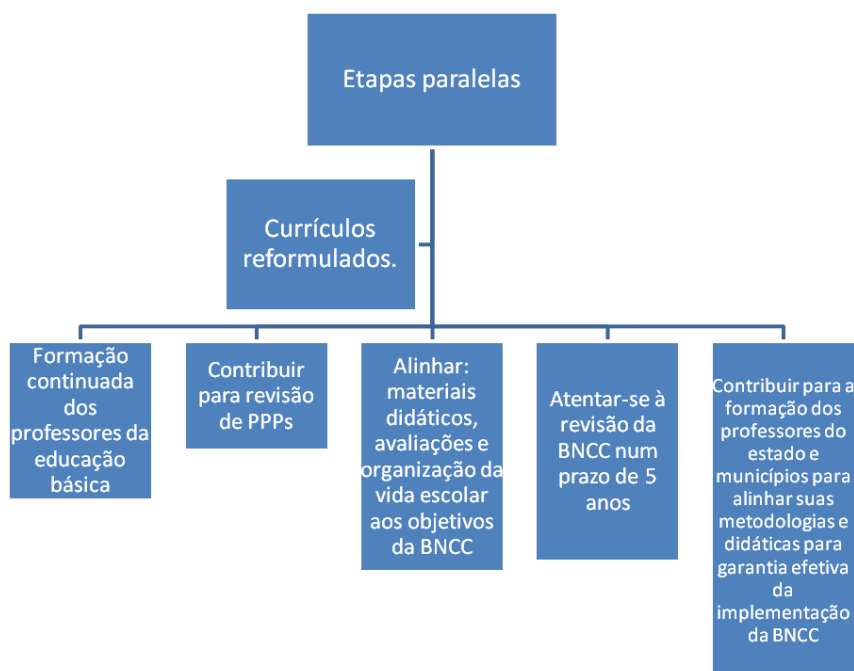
Etapas paralelas

Currículos reformulados.

Formação continuada dos professores da educação básica

Contribuir para revisão de PPPs

Alinhar: materiais didáticos, avaliações e organização da vida escolar aos objetivos da BNCC

Atentar-se à revisão da BNCC num prazo de 5 anos

Contribuir para a formação dos professores do estado e municípios para alinhar suas metodologias e didáticas para garantia efetiva da implementação da BNCC